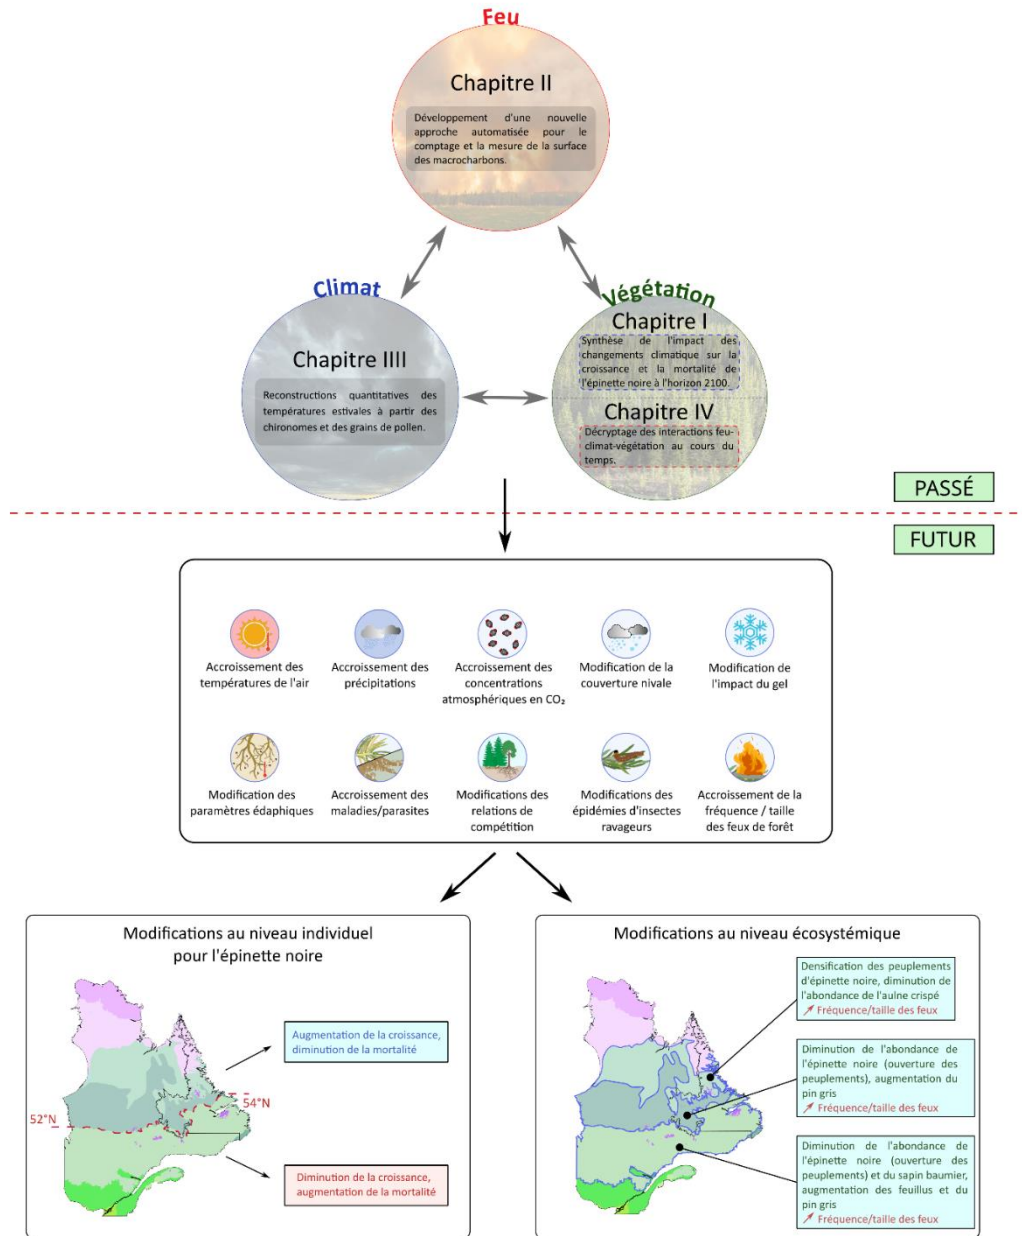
Feu

Chapitre II

Développement d'une nouvelle approche automatisée pour le comptage et la mesure de la surface des macrocharbons.

Climat

Chapitre IIII

Reconstructions quantitatives des températures estivales à partir des chironomes et des grains de pollen.

Végétation

Chapitre I

Synthèse de l'impact des changements climatique sur la croissance et la mortalité de l'épinette noire à l'horizon 2100.

Chapitre IV

Décryptage des interactions feu-climat-végétation au cours du temps.

PASSÉ

FUTUR

Accroissement des températures de l'air

Accroissement des précipitations

Accroissement des concentrations atmosphériques en $CO_2$

Modification de la couverture nivale

Modification de l'impact du gel

Modification des paramètres édaphiques

Accroissement des maladies/parasites

Modifications des relations de compétition

Modifications des épidémies d'insectes ravageurs

Accroissement de la fréquence / taille des feux de forêt

Modifications au niveau individuel pour l'épinette noire

Augmentation de la croissance, diminution de la mortalité

52°N

54°N

Diminution de la croissance, augmentation de la mortalité

Modifications au niveau écosystémique

Densification des peuplements d'épinette noire, diminution de l'abondance de l'aulne crispé
↗ Fréquence/taille des feux

Diminution de l'abondance de l'épinette noire (ouverture des peuplements), augmentation du pin gris
↗ Fréquence/taille des feux

Diminution de l'abondance de l'épinette noire (ouverture des peuplements) et du sapin baumier, augmentation des feuillus et du pin gris
↗ Fréquence/taille des feux